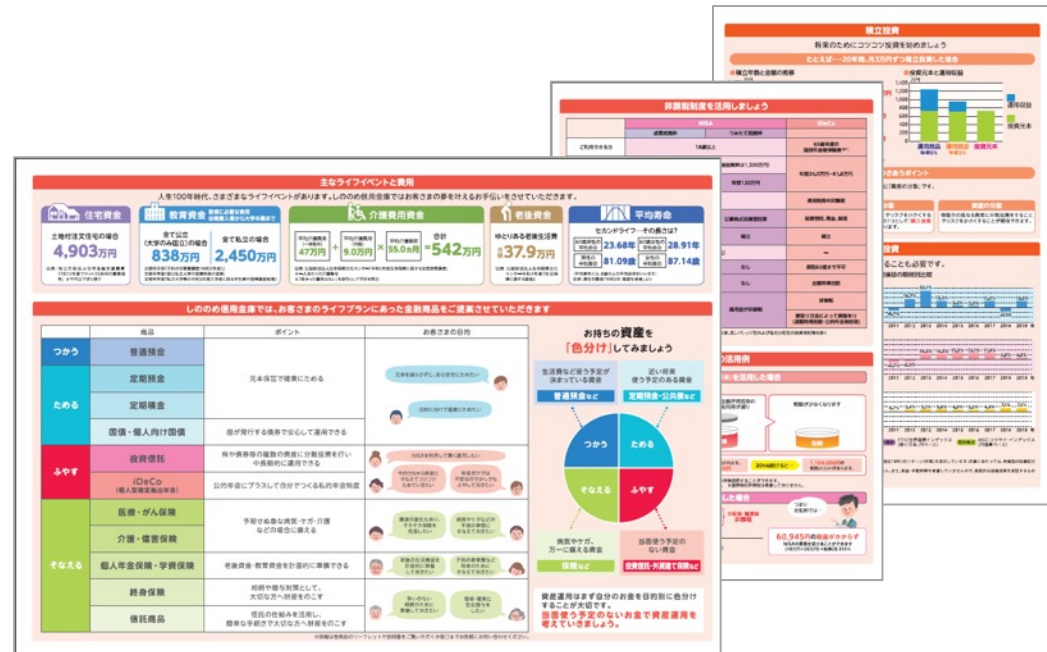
積立投資

将来のためにコツコツ投資を始めましょう

たとえば…20年間、月3万円ずつ積立投資した場合

非課税制度を活用しましょう

NISA

iDeCo

主なライフイベントと費用

人生100年時代、さまざまなライフイベントがあります。しののめ信用金庫ではお客さまの夢を叶えるお手伝いをさせていただきます。

住宅資金

土地付注文住宅の場合
4,903万円

教育資金

全て公立（大学のみ国立）の場合
838万円

全て私立の場合
2,450万円

介護費用資金

47万円 + 9.0万円 × 55.0カ月 = 合計 542万円

老後資金

ゆとりある老後生活費
月額37.9万円

平均寿命

セカンドライフ一体の長さは？

23.68年
28.91年
81.09歳
87.14歳

しののめ信用金庫では、お客さまのライフプランにあった金融商品をご提案させていただきます

| | 商品 | ポイント | お客さまの目的 |
|---|---|---|---|
| つかう | 普通預金 | | |
| ためる | 定期預金 | 元本保証で確実にためる | |
| | 定期積金 | | |
| | 国債・個人向け国債 | 国が発行する債券で安心して運用できる | |
| ふやす | 投資信託 | 株や債券等の複数の資産に分散投資を行い中長期的に運用できる | |
| | iDeCo（個人型確定拠出年金） | 公的年金にプラスして自分でつくる私的年金制度 | |
| そなえる | 医療・がん保険 | 予期せぬ急な病気・ケガ・介護などの備えになる | |
| | 介護・認知症保険 | | |
| | 個人年金保険・学資保険 | 老後資金・教育資金を計画的に準備できる | |
| | 終身保険 | 相続や贈与対策として、大切な方へ財産をのこす | |
| | 信託商品 | 信託の仕組みを活用し、簡単な手続きで大切な方へ財産をのこす | |

お持ちの資産を「色分け」してみましょう

生活費など使う予定が決まっている資金
普通預金など

近い将来使う予定のある資金
定期預金・公共債など

つかう
ためる
そなえる
ふやす

病気やケガ、万一に備える資金
保険など

当面使う予定のない資金
投資信託・外貨建て保険など

資産運用はまず自分のお金を目的別に色分けすることが大切です。
当面使う予定のないお金で資産運用を考えていきましょう。